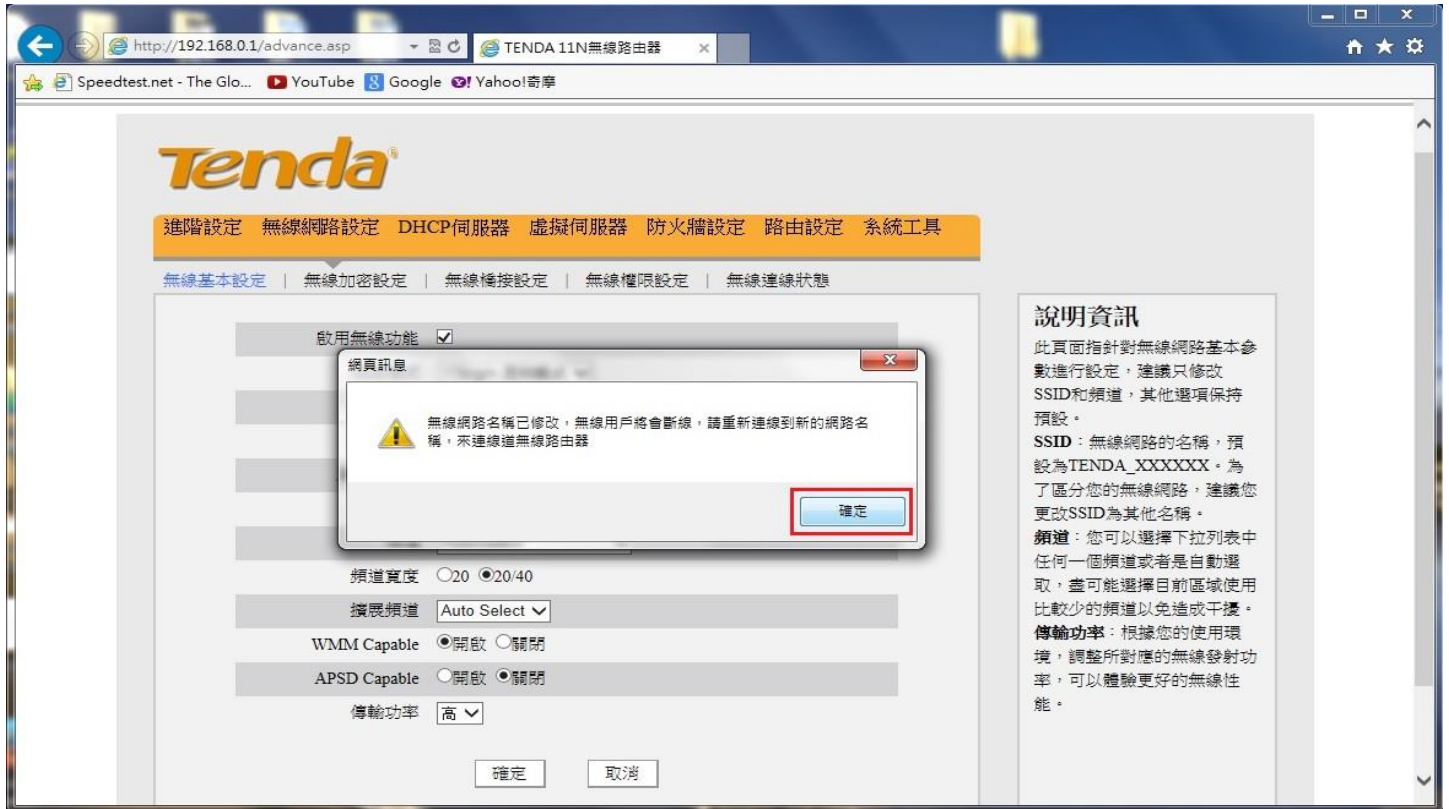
http://192.168.0.1/advance.asp

TENDA 11N無線路由器

Speedtest.net - The Glo... YouTube Google Yahoo!奇摩

Tenda

進階設定 無線網路設定 DHCP伺服器 虛擬伺服器 防火牆設定 路由設定 系統工具

無線基本設定 | 無線加密設定 | 無線橋接設定 | 無線權限設定 | 無線連線狀態

啟用無線功能

網頁訊息

無線網路名稱已修改，無線用戶將會斷線，請重新連線到新的網路名稱，來連線道無線路由器

確定

頻道寬度 ○20 ◉20/40

擴展頻道 Auto Select

WMM Capable ◉開啟 ○關閉

APSD Capable ○開啟 ◉關閉

傳輸功率 高

確定 取消

說明資訊

此頁面指針對無線網路基本參數進行設定，建議只修改SSID和頻道，其他選項保持預設。

SSID：無線網路的名稱，預設為TENDA_XXXXXX。為了區分您的無線網路，建議您更改SSID為其他名稱。

頻道：您可以選擇下拉列表中任何一個頻道或者是自動選取，盡可能選擇目前區域使用比較少的頻道以免造成干擾。

傳輸功率：根據您的使用環境，調整所對應的無線發射功率，可以體驗更好的無線性能。